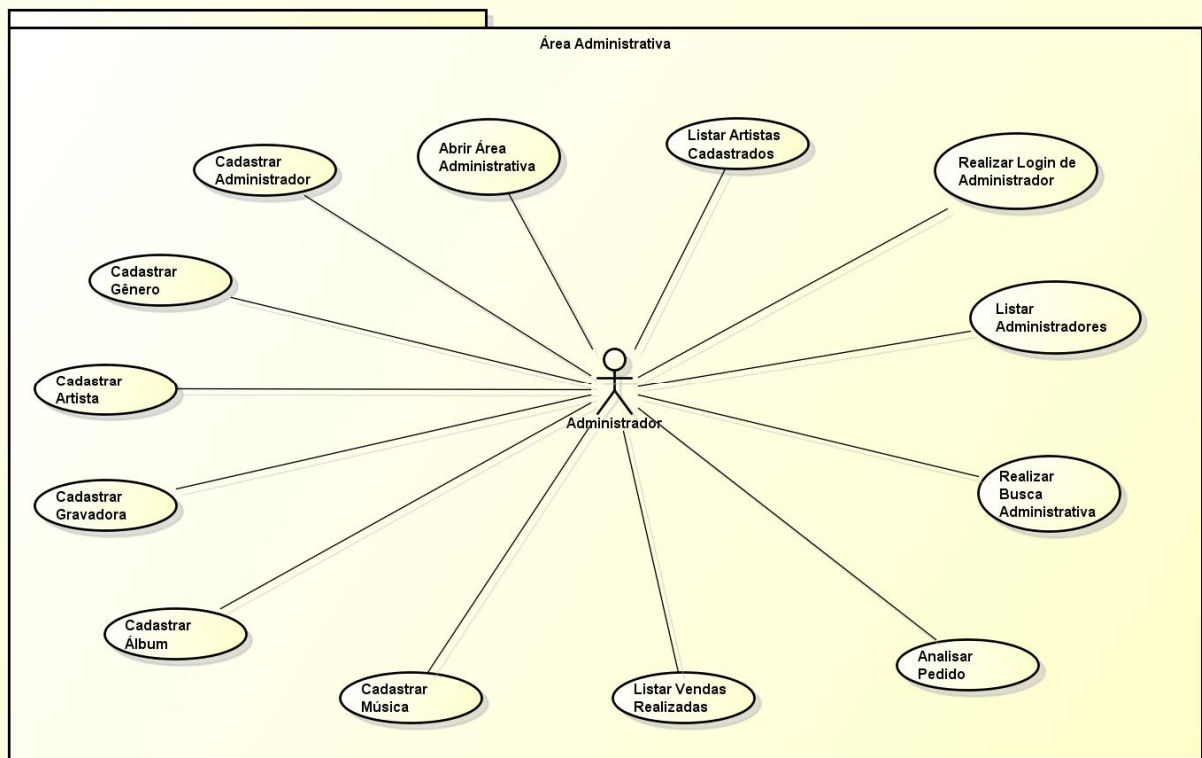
Área Administrativa

Cadastrar Administrador

Abrir Área Administrativa

Listar Artistas Cadastrados

Realizar Login de Administrador

Cadastrar Gênero

Listar Administradores

Cadastrar Artista

Administrador

Cadastrar Gravadora

Realizar Busca Administrativa

Cadastrar Álbum

Analisar Pedido

Cadastrar Música

Listar Vendas Realizadas